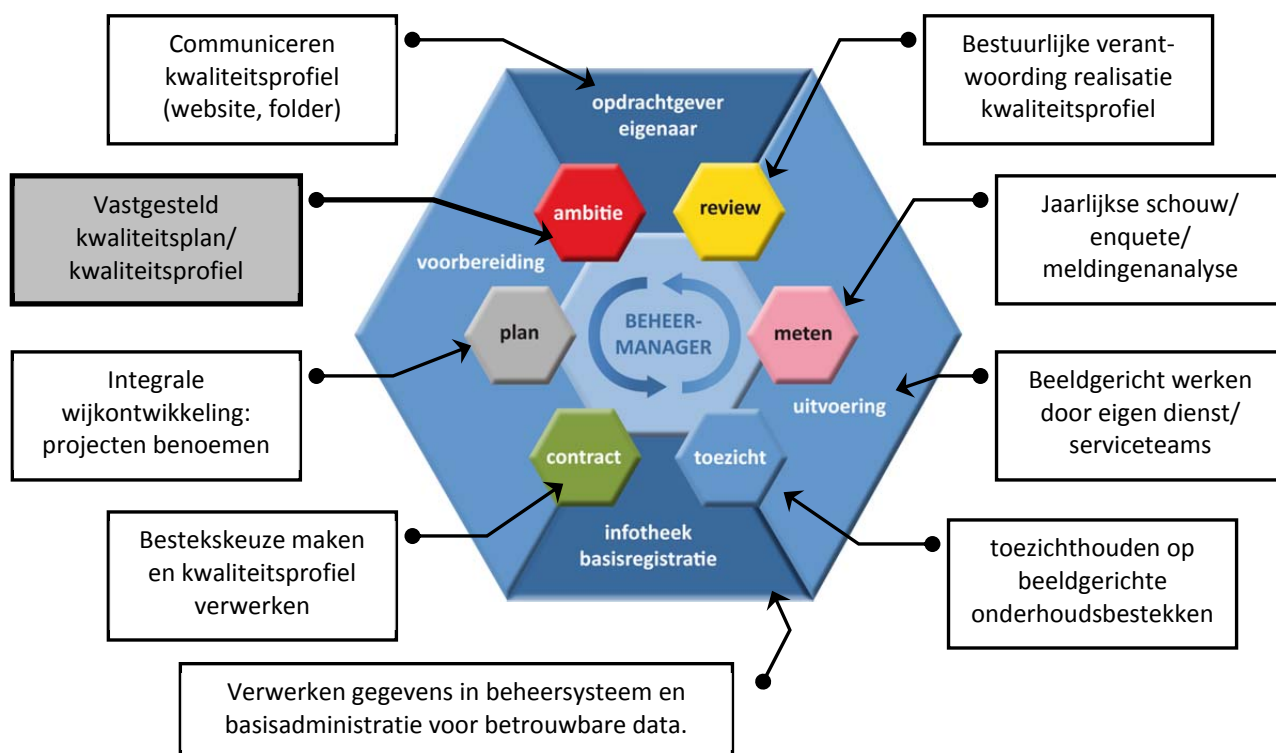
Communiceren kwaliteitsprofiel (website, folder)

Bestuurlijke verantwoording realisatie kwaliteitsprofiel

opdrachtgever
eigenaar

Vastgesteld kwaliteitsplan/ kwaliteitsprofiel

ambitie

review

Jaarlijkse schouw/ enquete/ meldingenanalyse

voorbereiding

plan

BEHEER-
MANAGER

meten

Integrale wijkontwikkeling: projecten benoemen

Beeldgericht werken door eigen dienst/ serviceteams

uitvoering

contract

toezicht

Bestekskeuze maken en kwaliteitsprofiel verwerken

infotheek
basisregistratie

toezichthouden op beeldgerichte onderhoudsbestekken

Verwerken gegevens in beheersysteem en basisadministratie voor betrouwbare data.